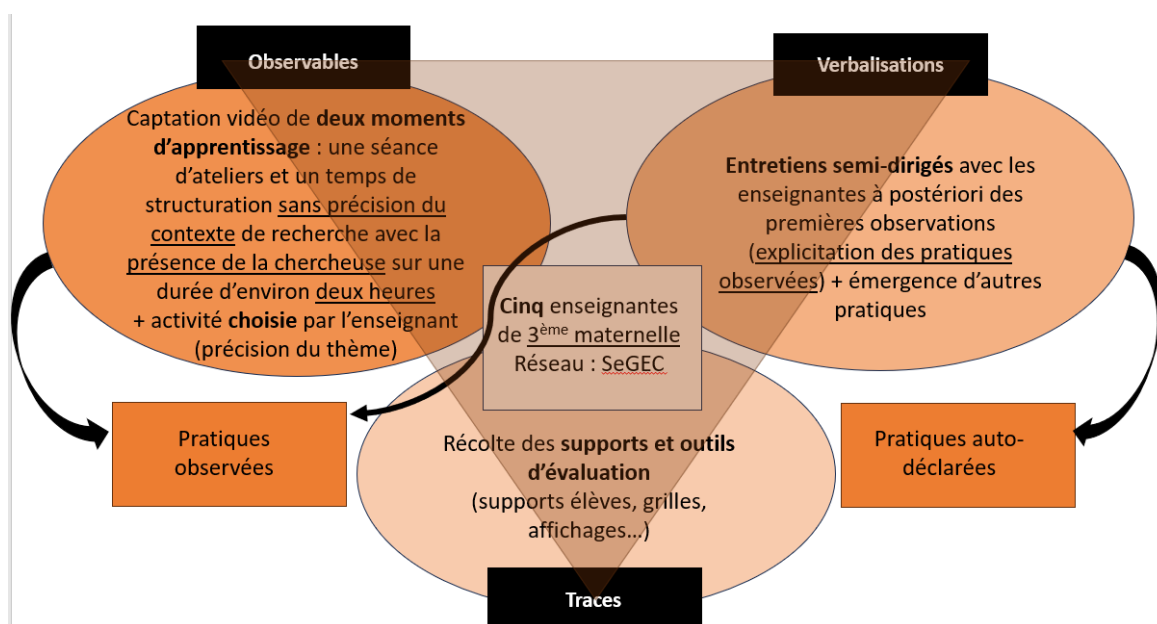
Observables

Captation vidéo de deux moments d'apprentissage : une séance d'ateliers et un temps de structuration sans précision du contexte de recherche avec la présence de la chercheuse sur une durée d'environ deux heures + activité choisie par l'enseignant (précision du thème)

Verbalisations

Entretiens semi-dirigés avec les enseignantes à postériori des premières observations (explicitation des pratiques observées) + émergence d'autres pratiques

Cinq enseignantes de 3$^{ème}$ maternelle Réseau : SeGEC

Pratiques observées

Pratiques auto-déclarées

Récolte des supports et outils d'évaluation (supports élèves, grilles, affichages…)

Traces